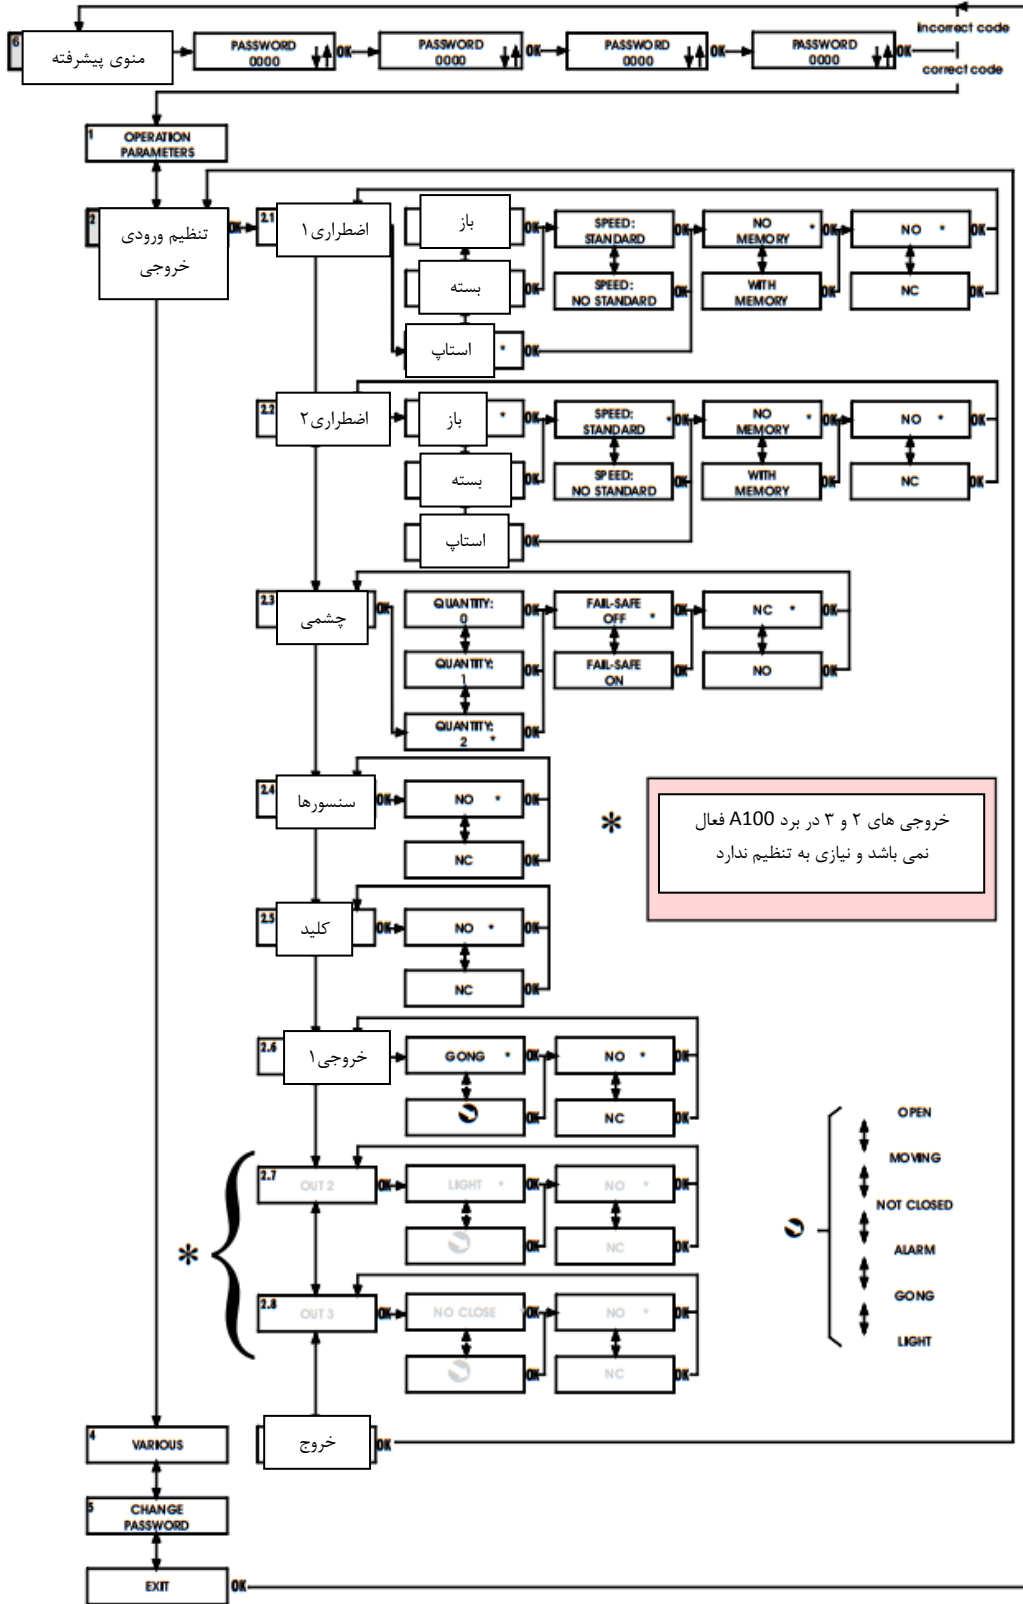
6 منوی پیشرفته
PASSWORD 0000 OK
PASSWORD 0000 OK
PASSWORD 0000 OK
PASSWORD 0000 OK
incorrect code
correct code

1 OPERATION PARAMETERS

2 تنظیم ورودی خروجی OK

2.1 اضطراری۱
باز OK
بسته OK
استاپ * OK
SPEED: STANDARD OK
SPEED: NO STANDARD OK
NO MEMORY * OK
WITH MEMORY OK
NO * OK
NC OK

2.2 اضطراری۲
باز * OK
بسته OK
استاپ OK
SPEED: STANDARD * OK
SPEED: NO STANDARD OK
NO MEMORY * OK
WITH MEMORY OK
NO * OK
NC OK

2.3 چشمی OK
QUANTITY: 0 OK
QUANTITY: 1 OK
QUANTITY: 2 * OK
FAIL-SAFE OFF * OK
FAIL-SAFE ON OK
NC * OK
NO OK

2.4 سنسورها OK
NO * OK
NC OK

*
خروجی های ۲ و ۳ در برد A100 فعال نمی باشد و نیازی به تنظیم ندارد

2.5 کلید OK
NO * OK
NC OK

2.6 خروجی۱
GONG * OK
OK
NO * OK
NC OK

OPEN
MOVING
NOT CLOSED
ALARM
GONG
LIGHT

*
2.7 OUT 2 OK
LIGHT * OK
OK
NO * OK
NC OK

2.8 OUT 3 OK
NO CLOSE OK
OK
NO * OK
NC OK

خروج OK

4 VARIOUS
5 CHANGE PASSWORD
EXIT OK